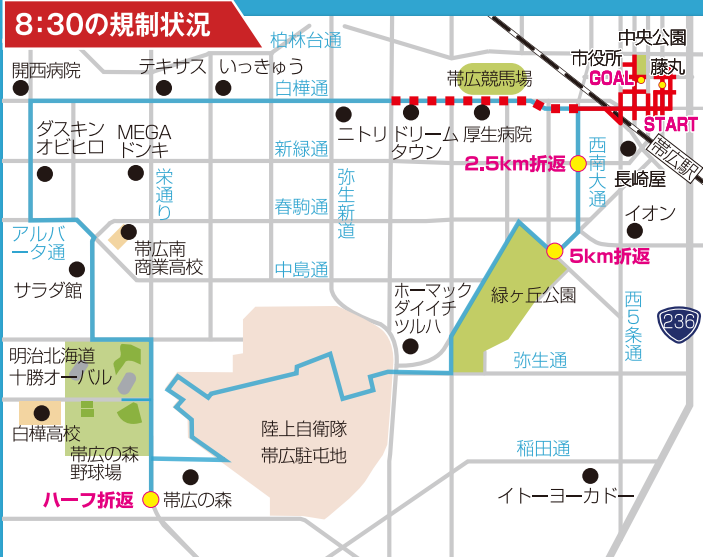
8:30の規制状況

柏林台通
開西病院
テキサス
いっきゅう
帯広競馬場
中央公園
市役所
GOAL
藤丸
START
白樺通
ダスキンオビヒロ
MEGAドンキ
ニトリ
ドリームタウン
厚生病院
新緑通
西南大通
帯広駅
2.5km折返
長崎屋
栄通り
弥生新道
春駒通
イオン
アルバータ通
帯広南商業高校
5km折返
サラダ館
中島通
ホーマック
ダイイチ
ツルハ
緑ヶ丘公園
西5条通
236
明治北海道十勝オーバル
弥生通
陸上自衛隊帯広駐屯地
白樺高校
帯広の森野球場
稲田通
ハーフ折返
帯広の森
イトーヨーカドー